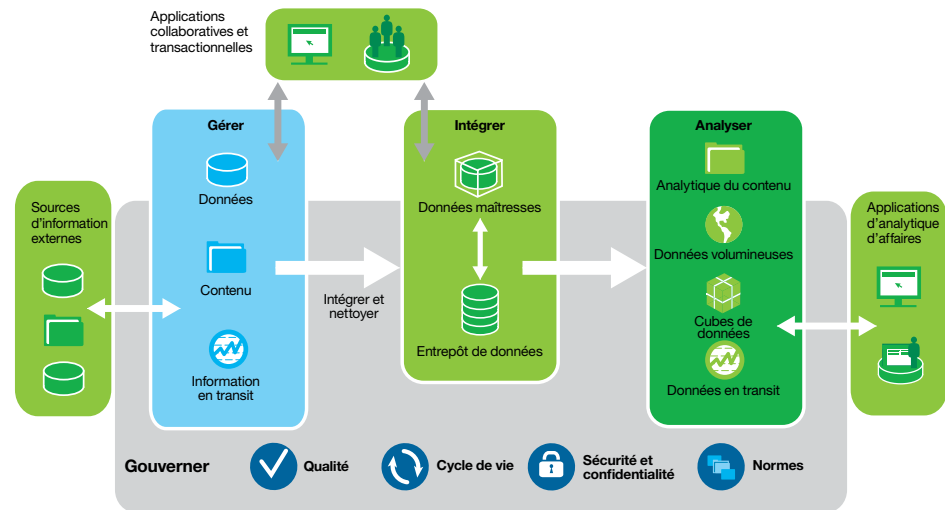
Applications collaboratives et transactionnelles

Gérer

Données

Contenu

Information en transit

Intégrer

Données maîtresses

Entrepôt de données

Analyser

Analytique du contenu

Données volumineuses

Cubes de données

Données en transit

Sources d'information externes

Intégrer et nettoyer

Applications d'analytique d'affaires

Gouverner

Qualité

Cycle de vie

Sécurité et confidentialité

Normes